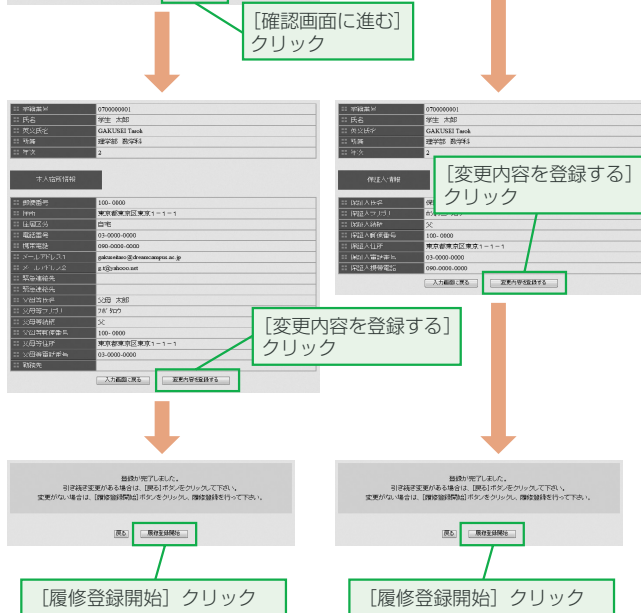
［確認画面に進む］クリック

| 学籍番号 | 0700000001 |
|---|---|
| 氏名 | 学生 太郎 |
| 氏名(英字) | GAKUSEI Taroh |
| 所属 | 理学部 数学科 |
| 年次 | 2 |

本人住所情報

| 郵便番号 | 100-0000 |
|---|---|
| 住所 | 東京都東京区東京1−1−1 |
| 住居区分 | 自宅 |
| 電話番号 | 03-0000-0000 |
| 携帯電話 | 090-0000-0000 |
| メールアドレス1 | gakusetaro@dreamcampus.ac.jp |
| メールアドレス2 | g.t@yahoo.net |
| 緊急連絡先 | |
| 緊急連絡先 | |
| 父母等氏名 | 父母 太郎 |
| 父母等フリガナ | フボ タロウ |
| 父母等続柄 | 父 |
| 父母等郵便番号 | 100-0000 |
| 父母等住所 | 東京都東京区東京1−1−1 |
| 父母等電話番号 | 03-0000-0000 |
| 勤務先 | |

入力画面に戻る　変更内容を登録する

［変更内容を登録する］クリック

| 学籍番号 | 0700000001 |
|---|---|
| 氏名 | 学生 太郎 |
| 氏名(英字) | GAKUSEI Taroh |
| 所属 | 理学部 数学科 |
| 年次 | 2 |

保証人情報

| 保証人氏名 | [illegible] |
|---|---|
| 保証人フリガナ | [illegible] |
| 保証人続柄 | 父 |
| 保証人郵便番号 | 100-0000 |
| 保証人住所 | 東京都東京区東京1−1−1 |
| 保証人電話番号 | 03-0000-0000 |
| 保証人携帯電話 | 090-0000-0000 |

［変更内容を登録する］クリック

入力画面に戻る　変更内容を登録する

登録が完了しました。
引き続き変更がある場合は、[戻る]ボタンをクリックして下さい。
変更がない場合は、[履修登録開始]ボタンをクリックし、履修登録を行って下さい。

戻る　履修登録開始

［履修登録開始］クリック

登録が完了しました。
引き続き変更がある場合は、[戻る]ボタンをクリックして下さい。
変更がない場合は、[履修登録開始]ボタンをクリックし、履修登録を行って下さい。

戻る　履修登録開始

［履修登録開始］クリック